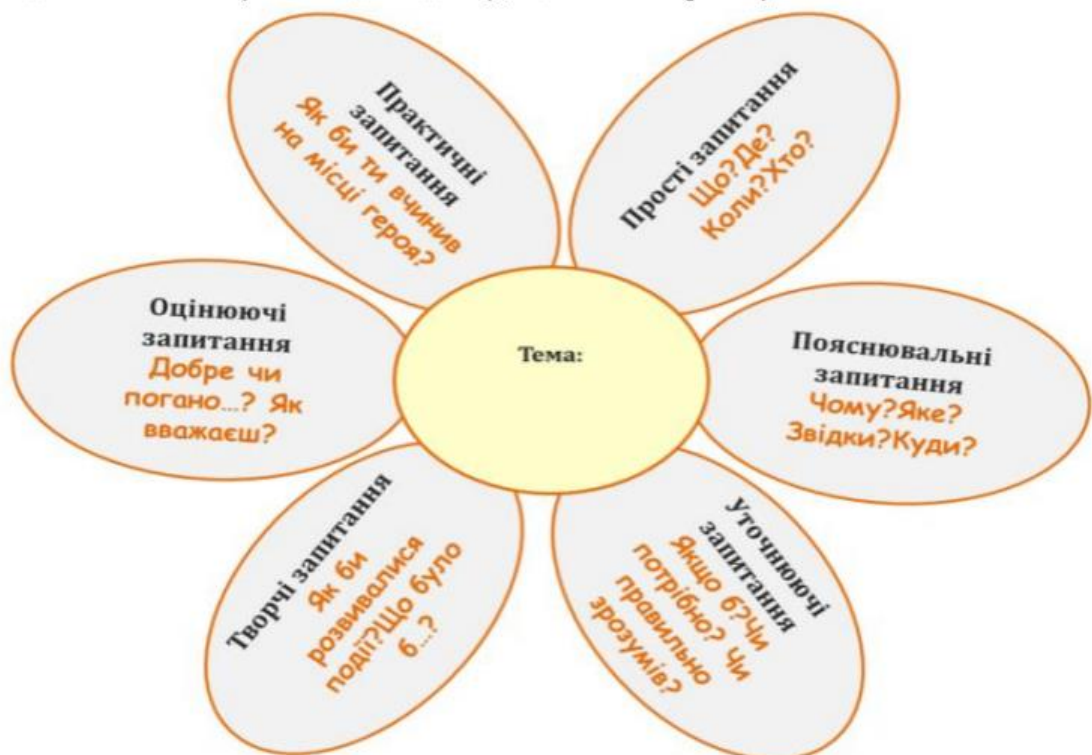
Практичні запитання
Як би ти вчинив на місці героя?

Прості запитання
Що?Де? Коли?Хто?

Оцінюючі запитання
Добре чи погано...? Як вважаєш?

Тема:

Пояснювальні запитання
Чому?Яке? Звідки?Куди?

Творчі запитання
Як би розвивалися події?Що було б...?

Уточнюючі запитання
Якщо б?Чи потрібно? Чи правильно зрозумів?